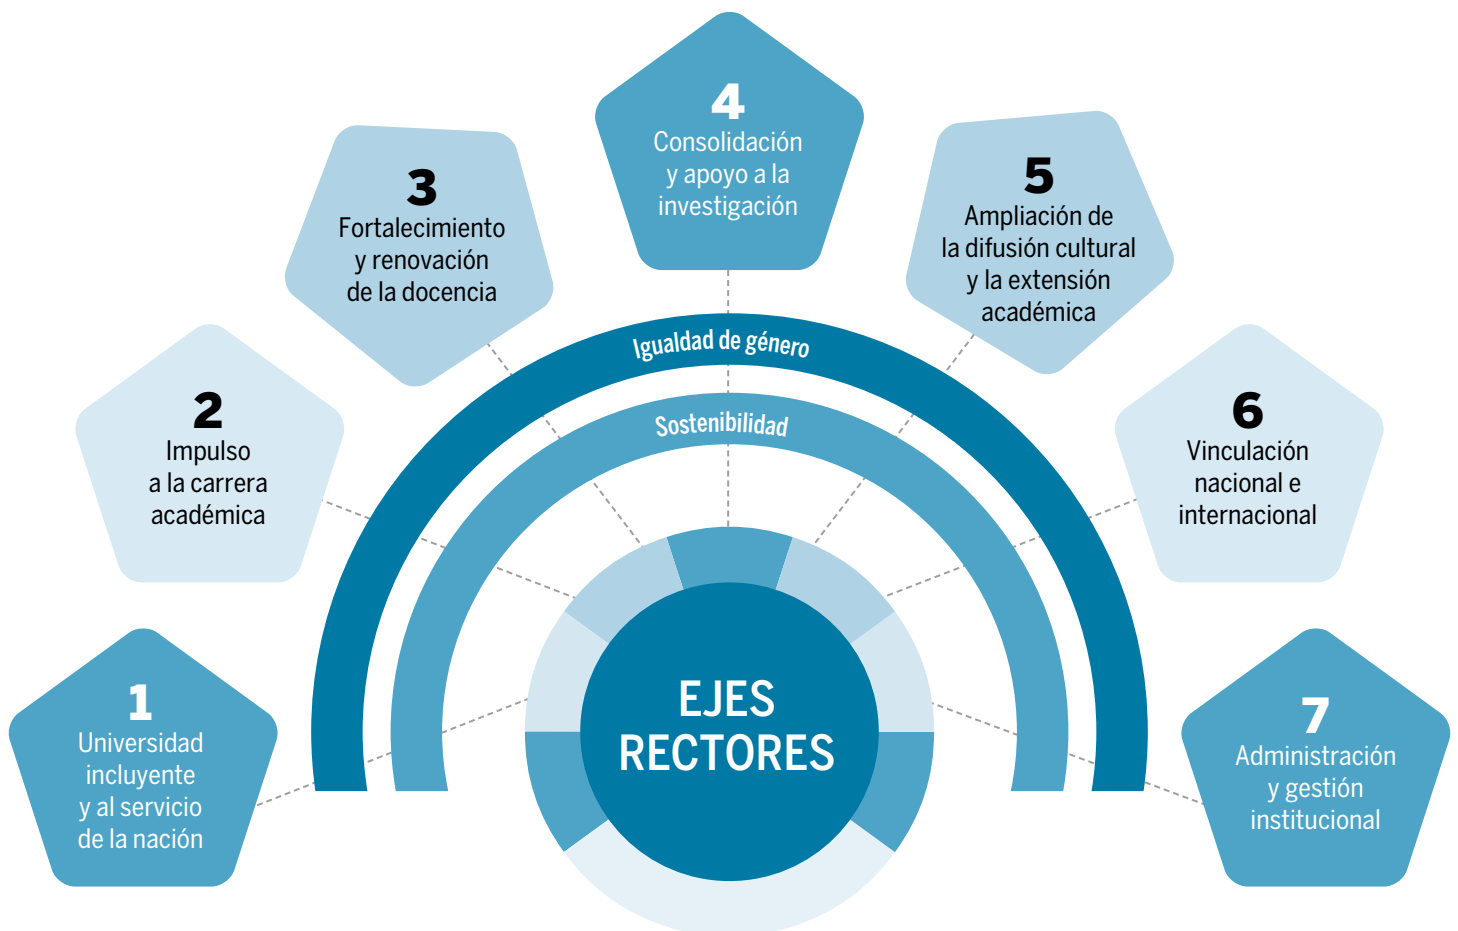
4
Consolidación y apoyo a la investigación

3
Fortalecimiento y renovación de la docencia

5
Ampliación de la difusión cultural y la extensión académica

Igualdad de género

Sostenibilidad

2
Impulso a la carrera académica

6
Vinculación nacional e internacional

EJES RECTORES

1
Universidad incluyente y al servicio de la nación

7
Administración y gestión institucional